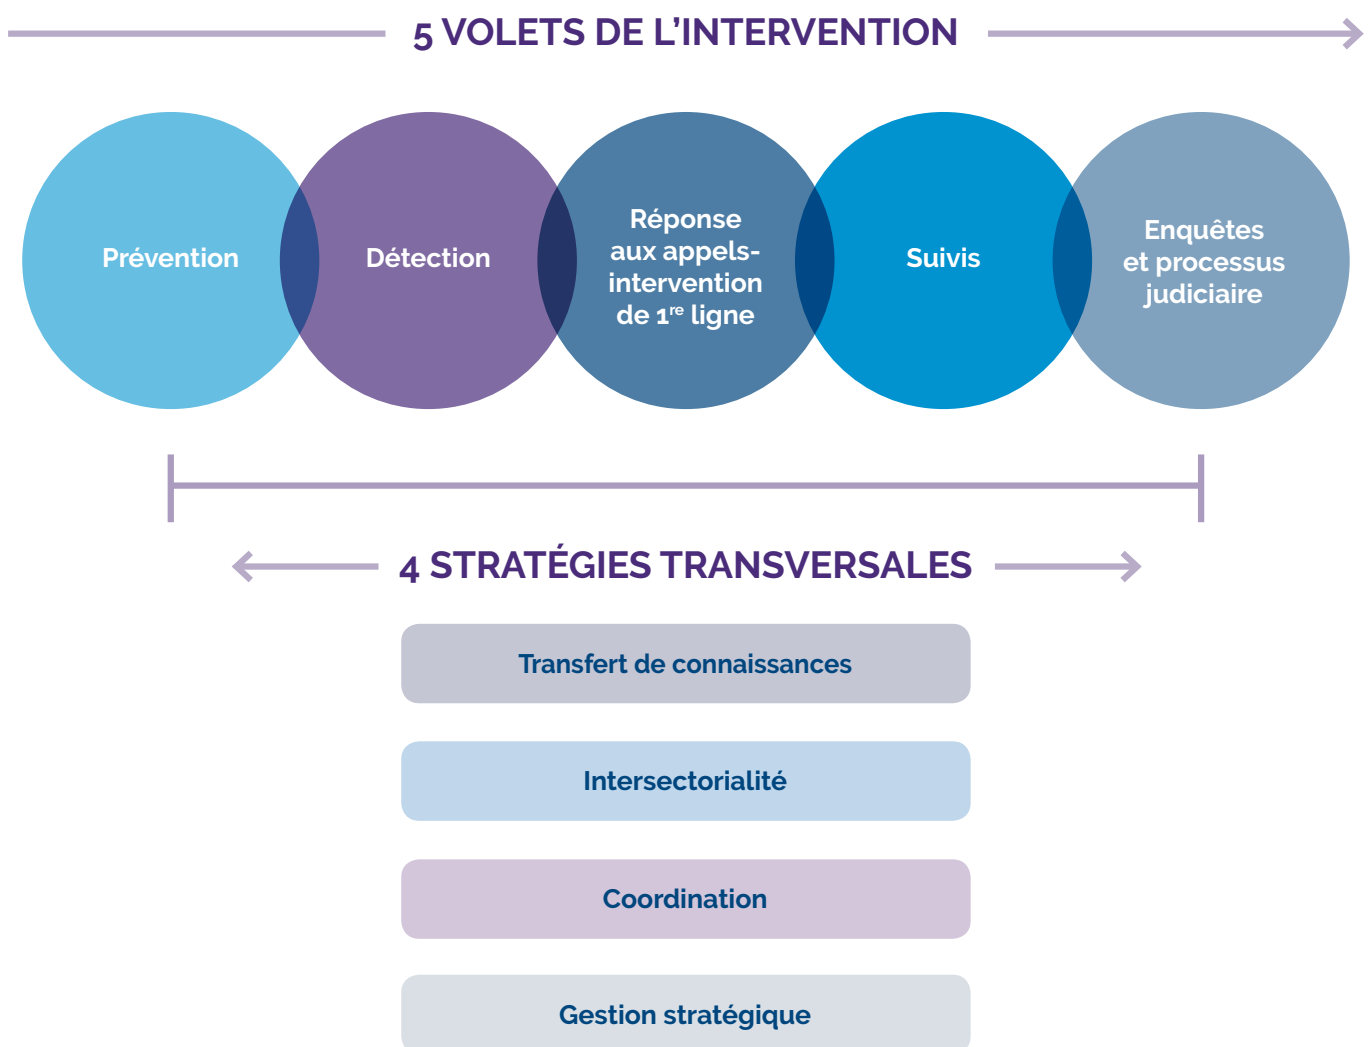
5 VOLETS DE L'INTERVENTION

Prévention

Détection

Réponse aux appels-intervention de 1$^{re}$ ligne

Suivis

Enquêtes et processus judiciaire

4 STRATÉGIES TRANSVERSALES

Transfert de connaissances

Intersectorialité

Coordination

Gestion stratégique